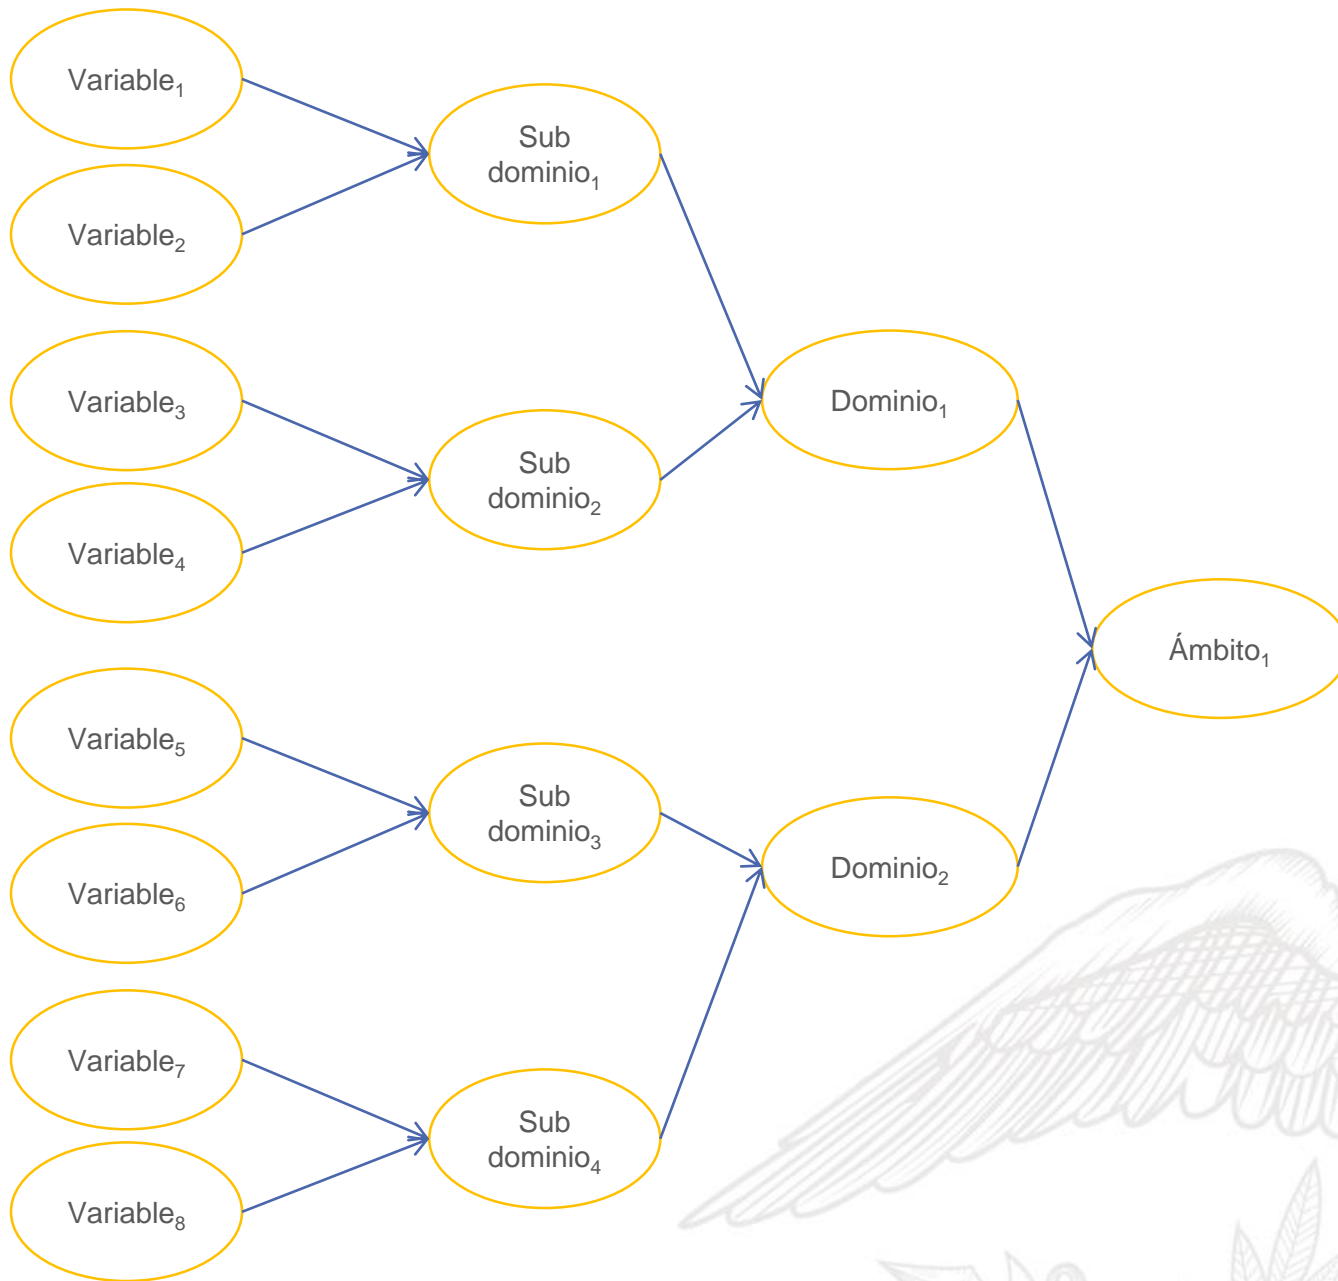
Variable$_1$

Variable$_2$

Sub dominio$_1$

Variable$_3$

Variable$_4$

Sub dominio$_2$

Dominio$_1$

Ámbito$_1$

Variable$_5$

Variable$_6$

Sub dominio$_3$

Dominio$_2$

Variable$_7$

Variable$_8$

Sub dominio$_4$